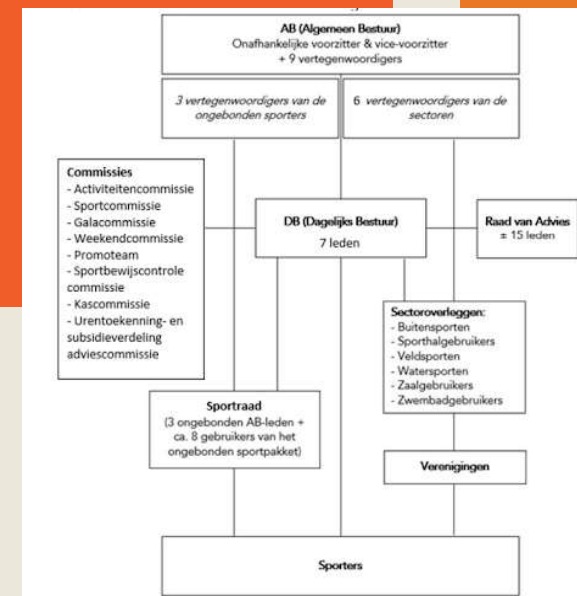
AB (Algemeen Bestuur)
Onafhankelijke voorzitter & vice-voorzitter
+ 9 vertegenwoordigers

3 vertegenwoordigers van de ongebonden sporters

6 vertegenwoordigers van de sectoren

Commissies
- Activiteitencommissie
- Sportcommissie
- Galacommissie
- Weekendcommissie
- Promoteam
- Sportbewijscontrole commissie
- Kascommissie
- Urentoekenning- en subsidieverdeling adviescommissie

DB (Dagelijks Bestuur)
7 leden

Raad van Advies
± 15 leden

Sectoroverleggen:
- Buitensporten
- Sporthalgebruikers
- Veldsporten
- Watersporten
- Zaalgebruikers
- Zwembadgebruikers

Sportraad
(3 ongebonden AB-leden + ca. 8 gebruikers van het ongebonden sportpakket)

Verenigingen

Sporters